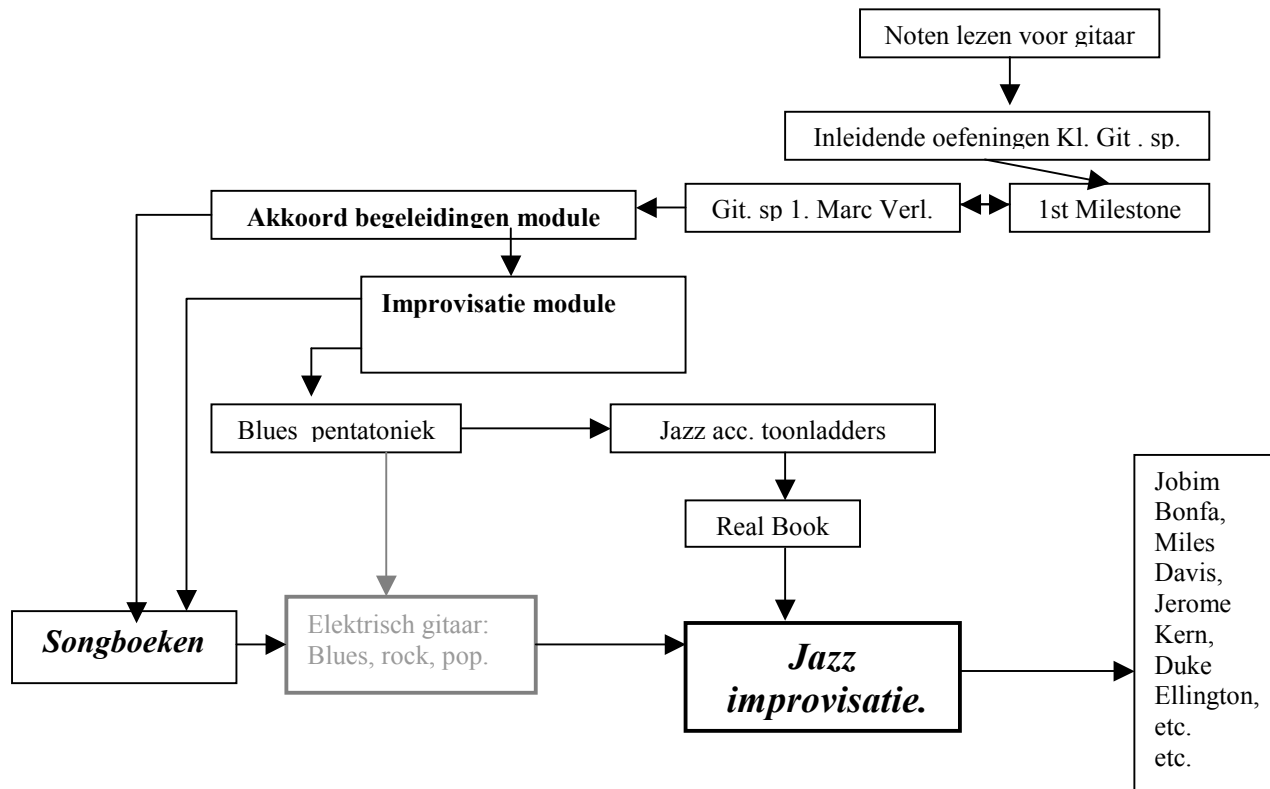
Noten lezen voor gitaar

Inleidende oefeningen Kl. Git . sp.

Akkoord begeleidingen module

Git. sp 1. Marc Verl.

1st Milestone

Improvisatie module

Blues pentatoniek

Jazz acc. toonladders

Real Book

Songboeken

Elektrisch gitaar: Blues, rock, pop.

Jazz improvisatie.

Jobim Bonfa, Miles Davis, Jerome Kern, Duke Ellington, etc. etc.